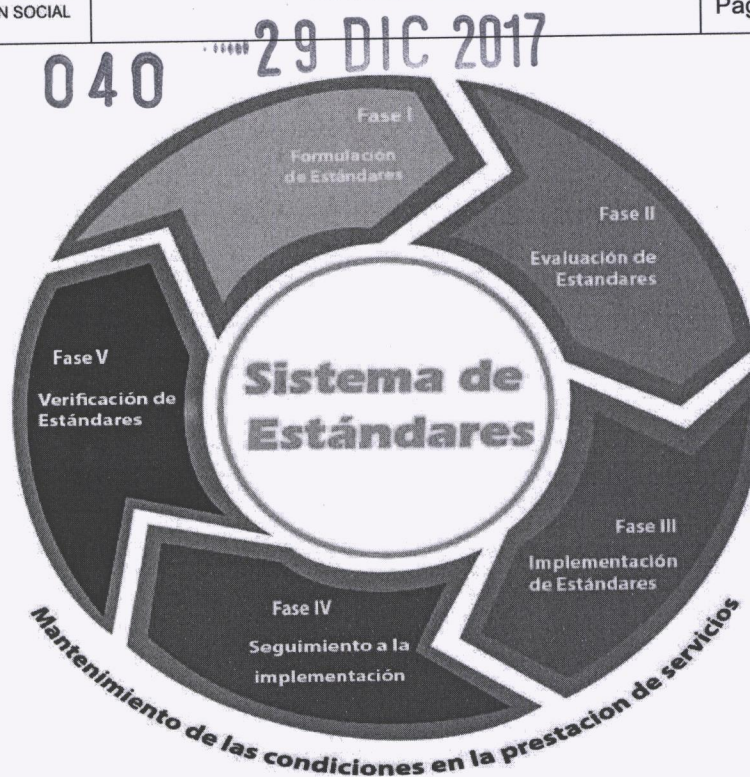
N SOCIAL

Pag

040 29 DIC 2017

Fase I

Formulación de Estándares

Fase II

Evaluación de Estandares

Sistema de Estándares

Fase V

Verificación de Estándares

Fase III

Implementación de Estándares

Fase IV

Seguimiento a la implementación

Mantenimiento de las condiciones en la prestacion de servicios